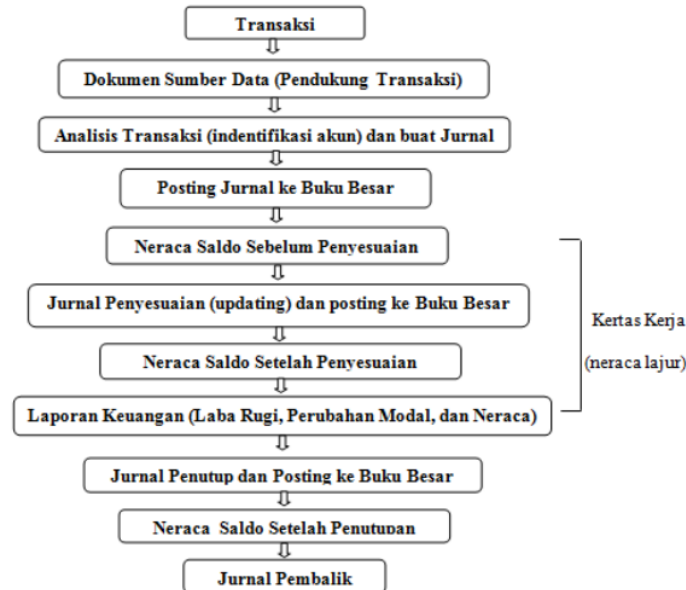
Transaksi

Dokumen Sumber Data (Pendukung Transaksi)

Analisis Transaksi (indentifikasi akun) dan buat Jurnal

Posting Jurnal ke Buku Besar

Neraca Saldo Sebelum Penyesuaian

Jurnal Penyesuaian (updating) dan posting ke Buku Besar

Neraca Saldo Setelah Penyesuaian

Laporan Keuangan (Laba Rugi, Perubahan Modal, dan Neraca)

Kertas Kerja (neraca lajur)

Jurnal Penutup dan Posting ke Buku Besar

Neraca Saldo Setelah Penutupan

Jurnal Pembalik